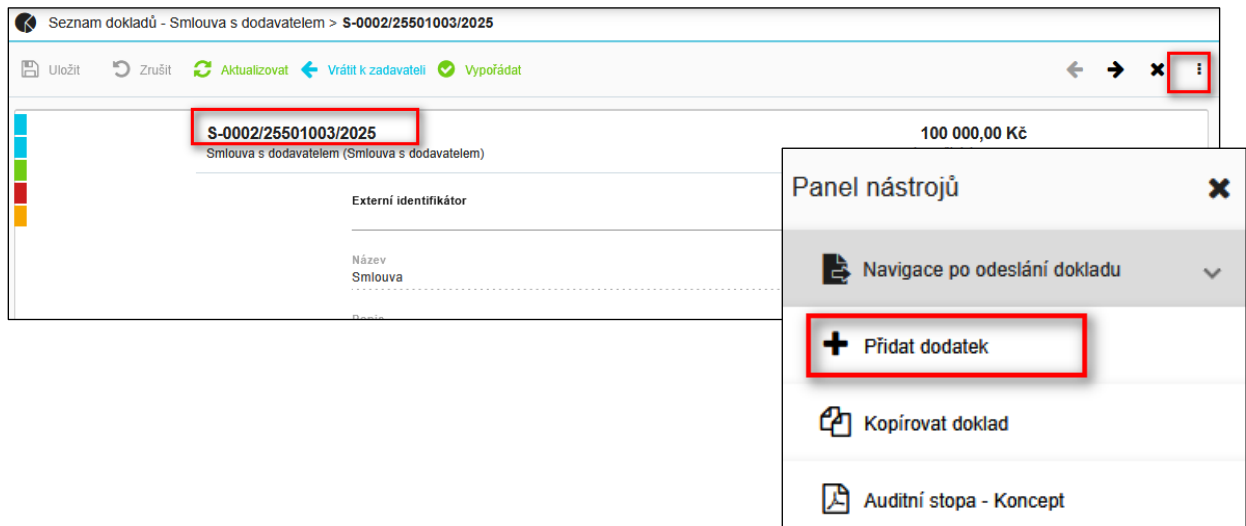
Seznam dokladů - Smlouva s dodavatelem > S-0002/25501003/2025

Uložit Zrušit Aktualizovat Vrátit k zadavateli Vypořádat

S-0002/25501003/2025
Smlouva s dodavatelem (Smlouva s dodavatelem)

100 000,00 Kč

Externí identifikátor

Název
Smlouva

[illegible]

Panel nástrojů

Navigace po odeslání dokladu

Přidat dodatek

Kopírovat doklad

Auditní stopa - Koncept